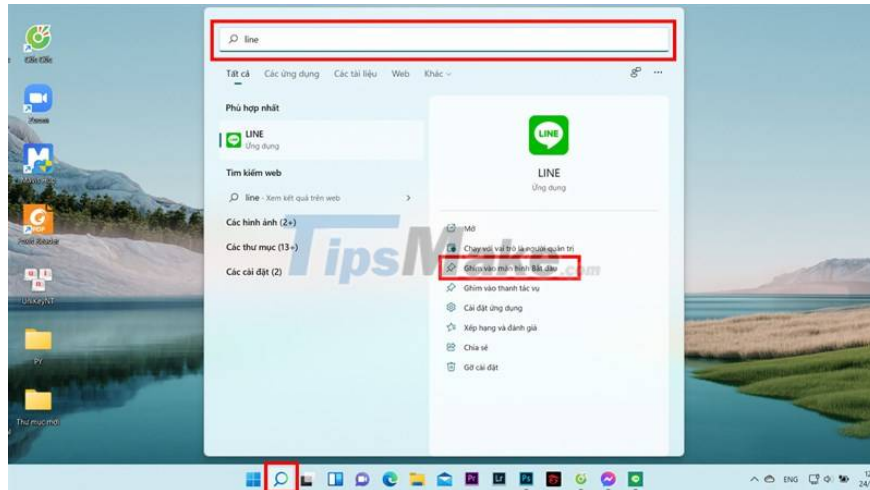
Cốc Cốc

Zoom

UniKeyNT

PV

Thư mục mới

line

Tất cả Các ứng dụng Các tài liệu Web Khác

Phù hợp nhất

LINE
Ứng dụng

Tìm kiếm web

line - Xem kết quả trên web

Các hình ảnh (2+)

Các thư mục (13+)

Các cài đặt (2)

LINE

LINE
Ứng dụng

Mở

Chạy với vai trò là người quản trị

Ghim vào màn hình Bắt đầu

Ghim vào thanh tác vụ

Cài đặt ứng dụng

Xếp hạng và đánh giá

Chia sẻ

Gỡ cài đặt

TipsMake.com

ENG